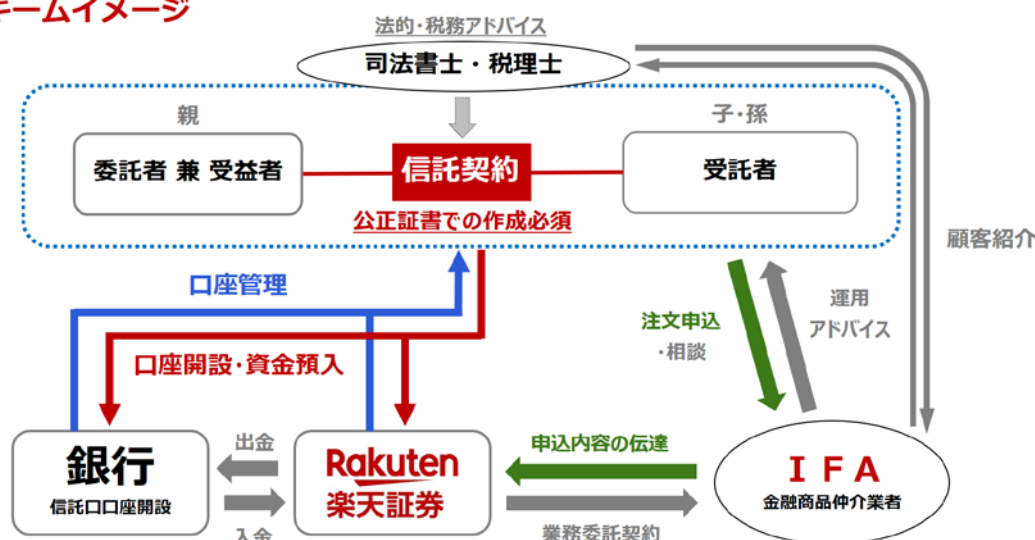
キームイメージ

法的・税務アドバイス

司法書士・税理士

親

子・孫

委託者 兼 受益者

信託契約

受託者

公正証書での作成必須

顧客紹介

口座管理

口座開設・資金預入

注文申込
・相談

運用
アドバイス

出金

申込内容の伝達

銀行
信託口口座開設

Rakuten
楽天証券

ＩＦＡ
金融商品仲介業者

入金

業務委託契約